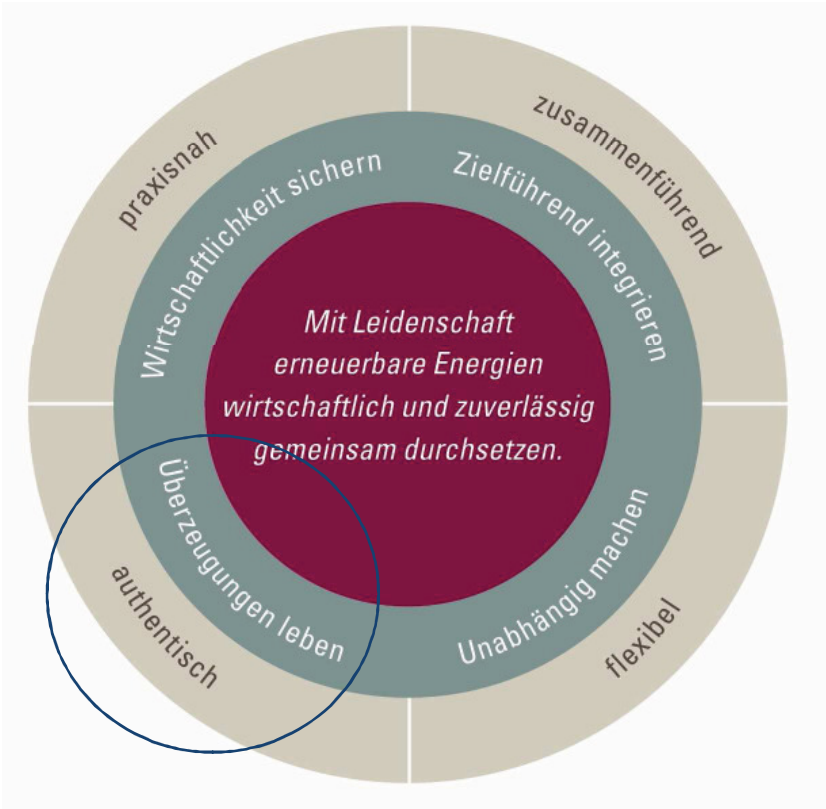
praxisnah

zusammenführend

Wirtschaftlichkeit sichern

Zielführend integrieren

Mit Leidenschaft erneuerbare Energien wirtschaftlich und zuverlässig gemeinsam durchsetzen.

Überzeugungen leben

Unabhängig machen

authentisch

flexibel